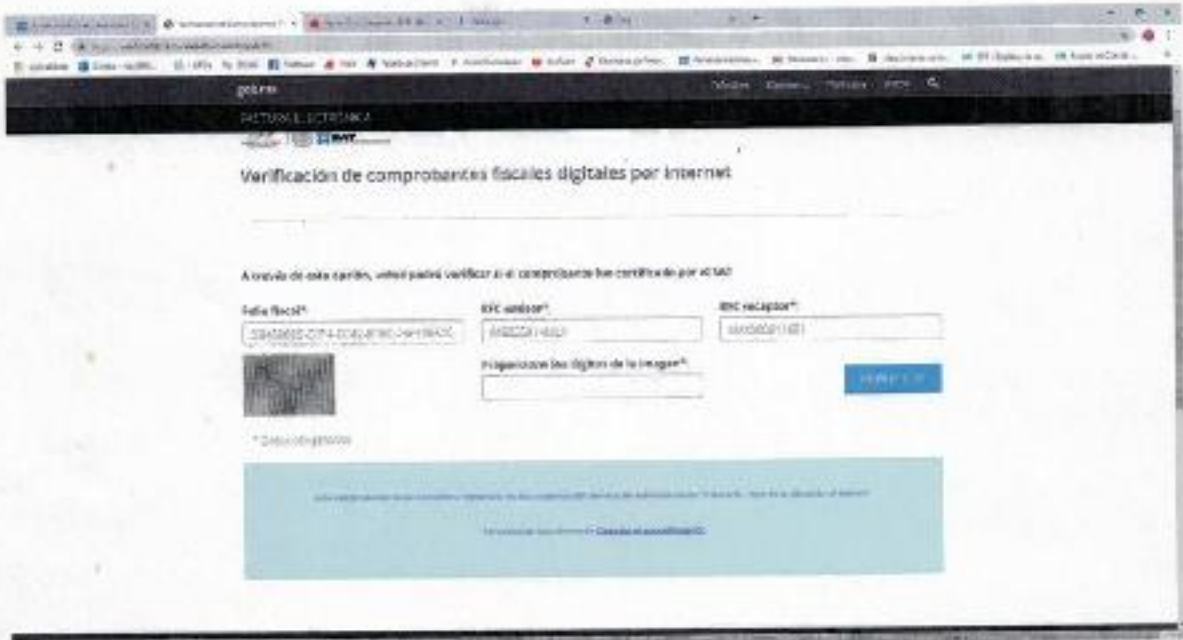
gob.mx

FACTURA ELECTRÓNICA

SAT

Verificación de comprobantes fiscales digitales por internet

A través de esta opción, usted podrá verificar si el comprobante fue certificado por el SAT

Folio fiscal*

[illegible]

RFC emisor*

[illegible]

RFC receptor*

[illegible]

Proporcione los dígitos de la imagen*

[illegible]

* Datos obligatorios

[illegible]

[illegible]